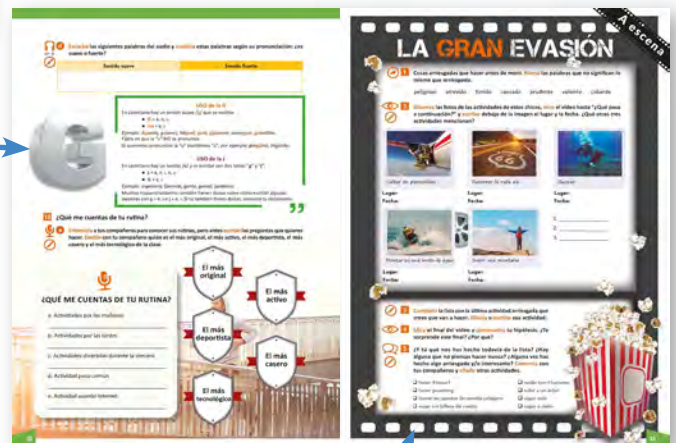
Escucha las siguientes palabras del audio y escribe estas palabras según su pronunciación: ¿sonido suave o fuerte?

| Sonido suave | Sonido fuerte |
|---|---|

USO de la G

USO de la J

¿Qué me cuentas de tu rutina?

Entrevista a tus compañeros para conocer sus rutinas, pero antes escribe las preguntas que quieres hacer. Decidid quién es el más original, el más activo, el más deportista, el más casero y el más tecnológico de la clase.

¿QUÉ ME CUENTAS DE TU RUTINA?

El más original

El más activo

El más deportista

El más casero

El más tecnológico

A escena

LA GRAN EVASIÓN

Lugar:
Fecha:

Lugar:
Fecha:

Lugar:
Fecha:

Lugar:
Fecha:

Lugar:
Fecha:

1. 
2. 
3.